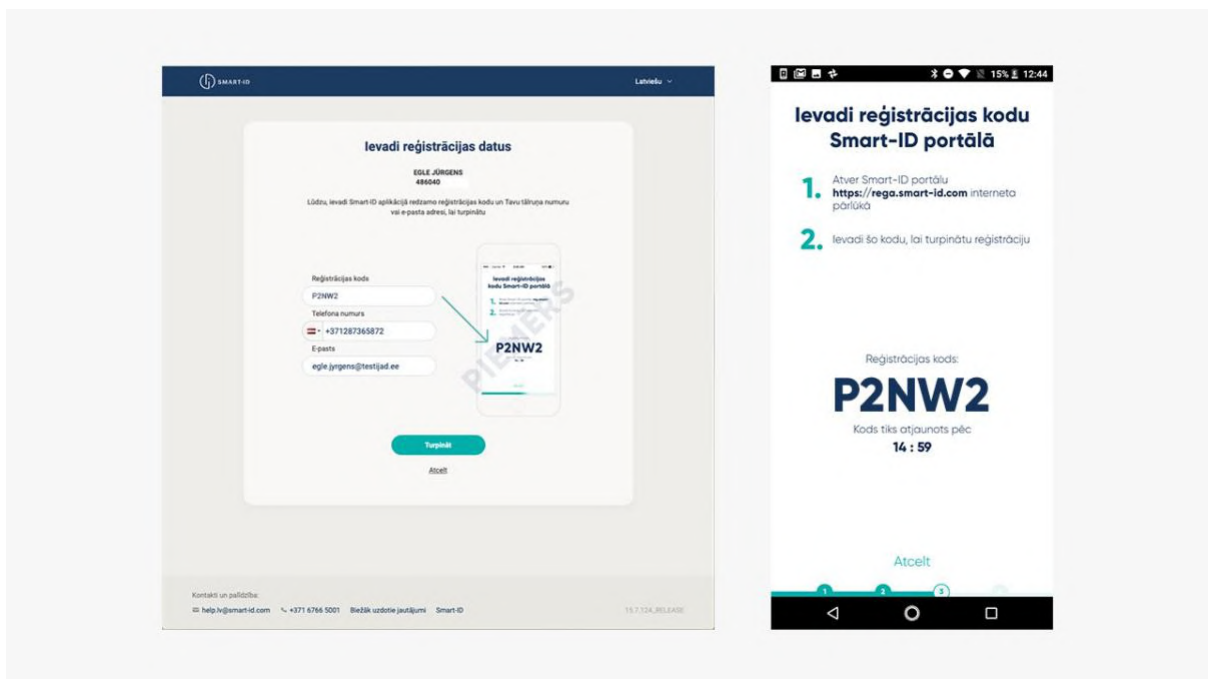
SMART-ID

Latviešu

Ievadi reģistrācijas datus

EGLE JÜRGENS
486040

Lūdzu, ievadi Smart-ID aplikācijā redzamo reģistrācijas kodu un Tavu tālruņa numuru vai e-pasta adresi, lai turpinātu

Reģistrācijas kods
P2NW2
Telefona numurs
+371287365872
E-pasts
egle.jyrgens@testijad.ee

Ievadi reģistrācijas kodu Smart-ID portālā

P2NW2

PIEMĒRS

Turpināt

Atcelt

Kontakti un palīdzība
help.lv@smart-id.com +371 6766 5001 Biežāk uzdotie jautājumi Smart-ID

15.7.124_RELEASE

15% 12:44

Ievadi reģistrācijas kodu Smart-ID portālā

1. Atver Smart-ID portālu https://rega.smart-id.com interneta pārlūkā

2. Ievadi šo kodu, lai turpinātu reģistrāciju

Reģistrācijas kods:
P2NW2
Kods tiks atjaunots pēc
14 : 59

Atcelt

1 2 3